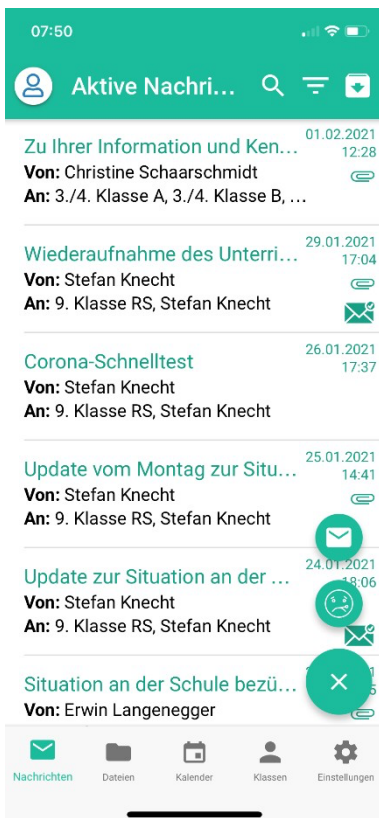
07:50

Aktive Nachri...

Zu Ihrer Information und Ken...
01.02.2021
12:28
**Von:** Christine Schaarschmidt
**An:** 3./4. Klasse A, 3./4. Klasse B, ...

Wiederaufnahme des Unterri...
29.01.2021
17:04
**Von:** Stefan Knecht
**An:** 9. Klasse RS, Stefan Knecht

Corona-Schnelltest
26.01.2021
17:37
**Von:** Stefan Knecht
**An:** 9. Klasse RS, Stefan Knecht

Update vom Montag zur Situ...
25.01.2021
14:41
**Von:** Stefan Knecht
**An:** 9. Klasse RS, Stefan Knecht

Update zur Situation an der ...
24.01.2021
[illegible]8:06
**Von:** Stefan Knecht
**An:** 9. Klasse RS, Stefan Knecht

Situation an der Schule bezü...
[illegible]
**Von:** Erwin Langenegger

Nachrichten
Dateien
Kalender
Klassen
Einstellungen